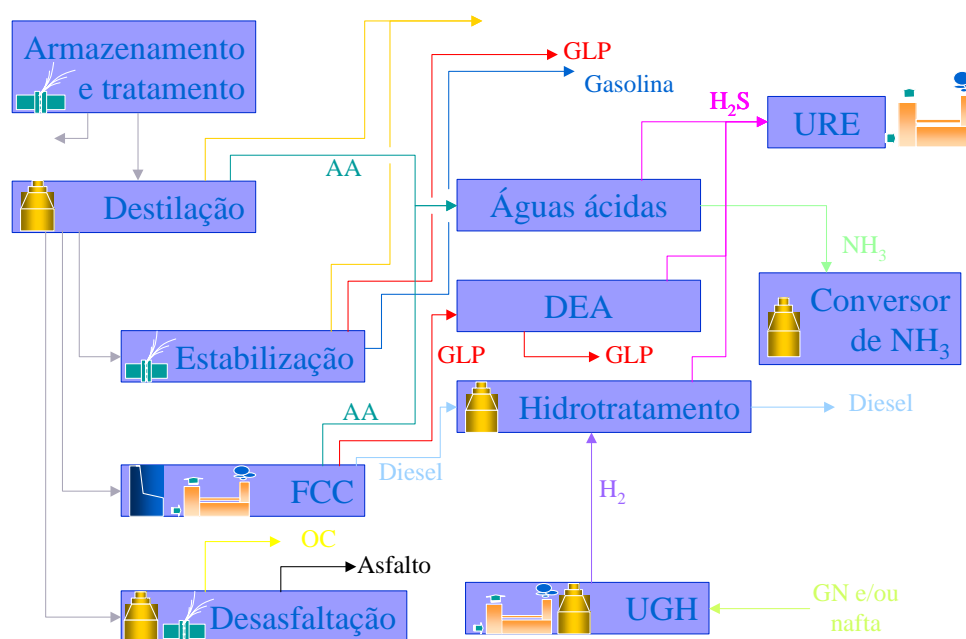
Armazenamento e tratamento

GLP

Gasolina

$H_2S$

URE

AA

Destilação

Águas ácidas

$NH_3$

Conversor de $NH_3$

DEA

Estabilização

GLP

GLP

Hidrotratamento

Diesel

AA

Diesel

FCC

$H_2$

OC

Asfalto

Desasfaltação

UGH

GN e/ou nafta